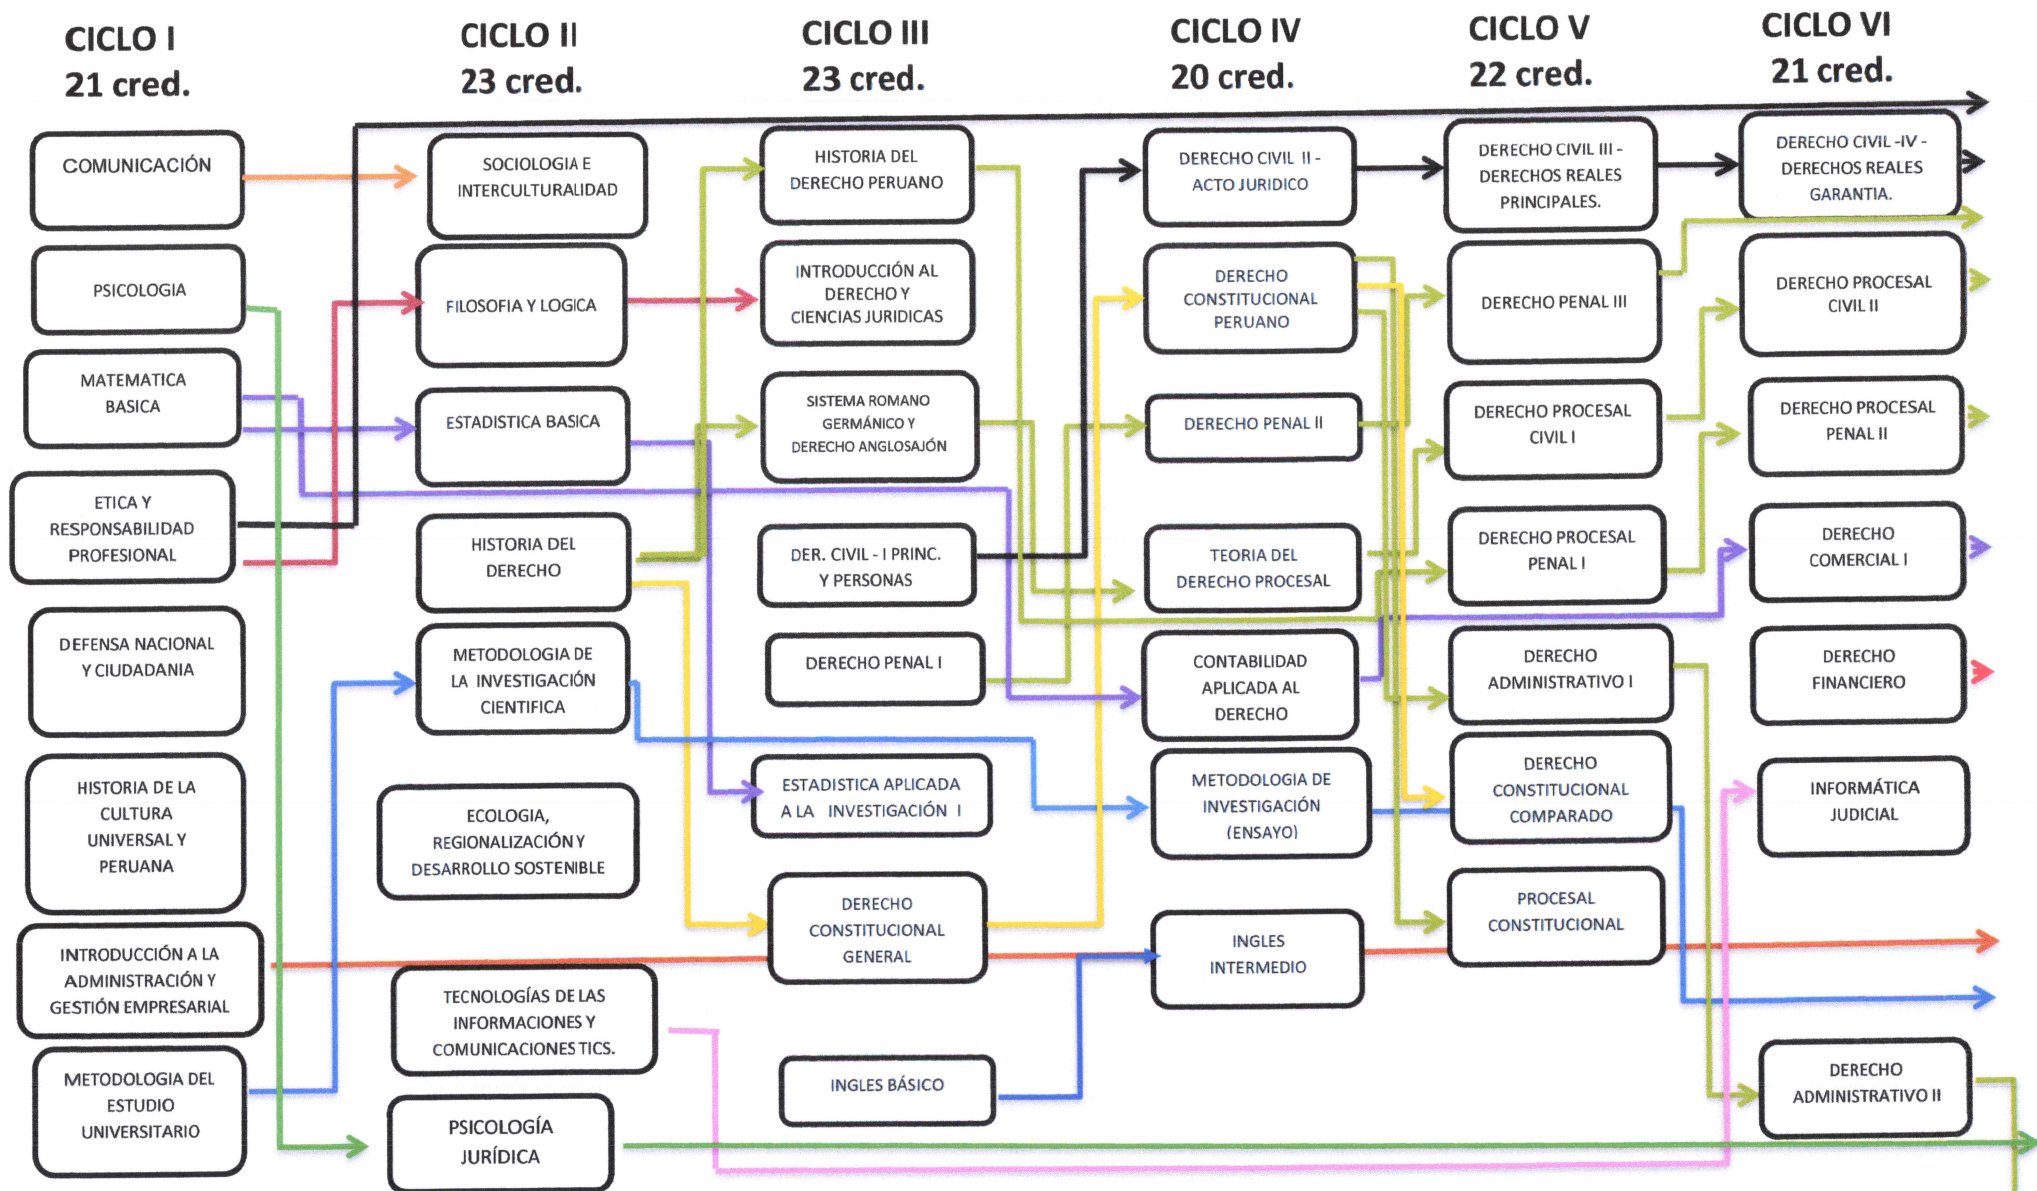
CICLO I
21 cred.

CICLO II
23 cred.

CICLO III
23 cred.

CICLO IV
20 cred.

CICLO V
22 cred.

CICLO VI
21 cred.

COMUNICACIÓN

PSICOLOGIA

MATEMATICA BASICA

ETICA Y RESPONSABILIDAD PROFESIONAL

DEFENSA NACIONAL Y CIUDADANIA

HISTORIA DE LA CULTURA UNIVERSAL Y PERUANA

INTRODUCCIÓN A LA ADMINISTRACIÓN Y GESTIÓN EMPRESARIAL

METODOLOGIA DEL ESTUDIO UNIVERSITARIO

SOCIOLOGIA E INTERCULTURALIDAD

FILOSOFIA Y LOGICA

ESTADISTICA BASICA

HISTORIA DEL DERECHO

METODOLOGIA DE LA INVESTIGACIÓN CIENTIFICA

ECOLOGIA, REGIONALIZACIÓN Y DESARROLLO SOSTENIBLE

TECNOLOGÍAS DE LAS INFORMACIONES Y COMUNICACIONES TICS.

PSICOLOGÍA JURÍDICA

HISTORIA DEL DERECHO PERUANO

INTRODUCCIÓN AL DERECHO Y CIENCIAS JURIDICAS

SISTEMA ROMANO GERMÁNICO Y DERECHO ANGLOSAJÓN

DER. CIVIL - I PRINC. Y PERSONAS

DERECHO PENAL I

ESTADISTICA APLICADA A LA INVESTIGACIÓN I

DERECHO CONSTITUCIONAL GENERAL

INGLES BÁSICO

DERECHO CIVIL II - ACTO JURIDICO

DERECHO CONSTITUCIONAL PERUANO

DERECHO PENAL II

TEORIA DEL DERECHO PROCESAL

CONTABILIDAD APLICADA AL DERECHO

METODOLOGIA DE INVESTIGACIÓN (ENSAYO)

INGLES INTERMEDIO

DERECHO CIVIL III - DERECHOS REALES PRINCIPALES.

DERECHO PENAL III

DERECHO PROCESAL CIVIL I

DERECHO PROCESAL PENAL I

DERECHO ADMINISTRATIVO I

DERECHO CONSTITUCIONAL COMPARADO

PROCESAL CONSTITUCIONAL

DERECHO CIVIL -IV - DERECHOS REALES GARANTIA.

DERECHO PROCESAL CIVIL II

DERECHO PROCESAL PENAL II

DERECHO COMERCIAL I

DERECHO FINANCIERO

INFORMÁTICA JUDICIAL

DERECHO ADMINISTRATIVO II